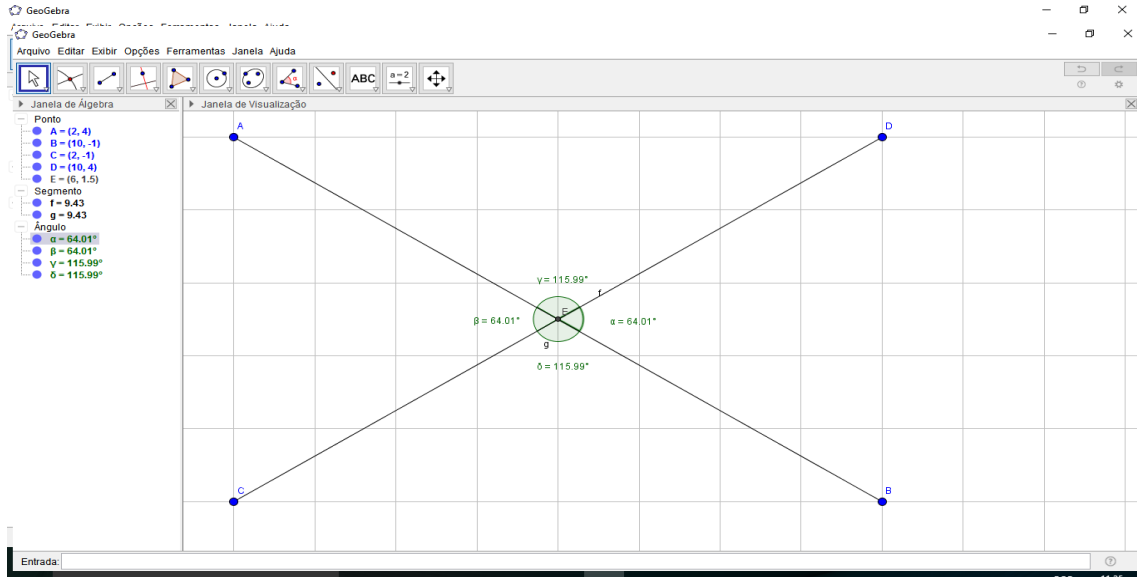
GeoGebra
GeoGebra
Arquivo Editar Exibir Opções Ferramentas Janela Ajuda

ABC
a=2

Janela de Álgebra
Ponto
A = (2, 4)
B = (10, -1)
C = (2, -1)
D = (10, 4)
E = (6, 1.5)
Segmento
f = 9.43
g = 9.43
Ângulo
α = 64.01°
β = 64.01°
γ = 115.99°
δ = 115.99°

Janela de Visualização
A
D
γ = 115.99°
f
β = 64.01°
E
α = 64.01°
g
δ = 115.99°
C
B

Entrada: